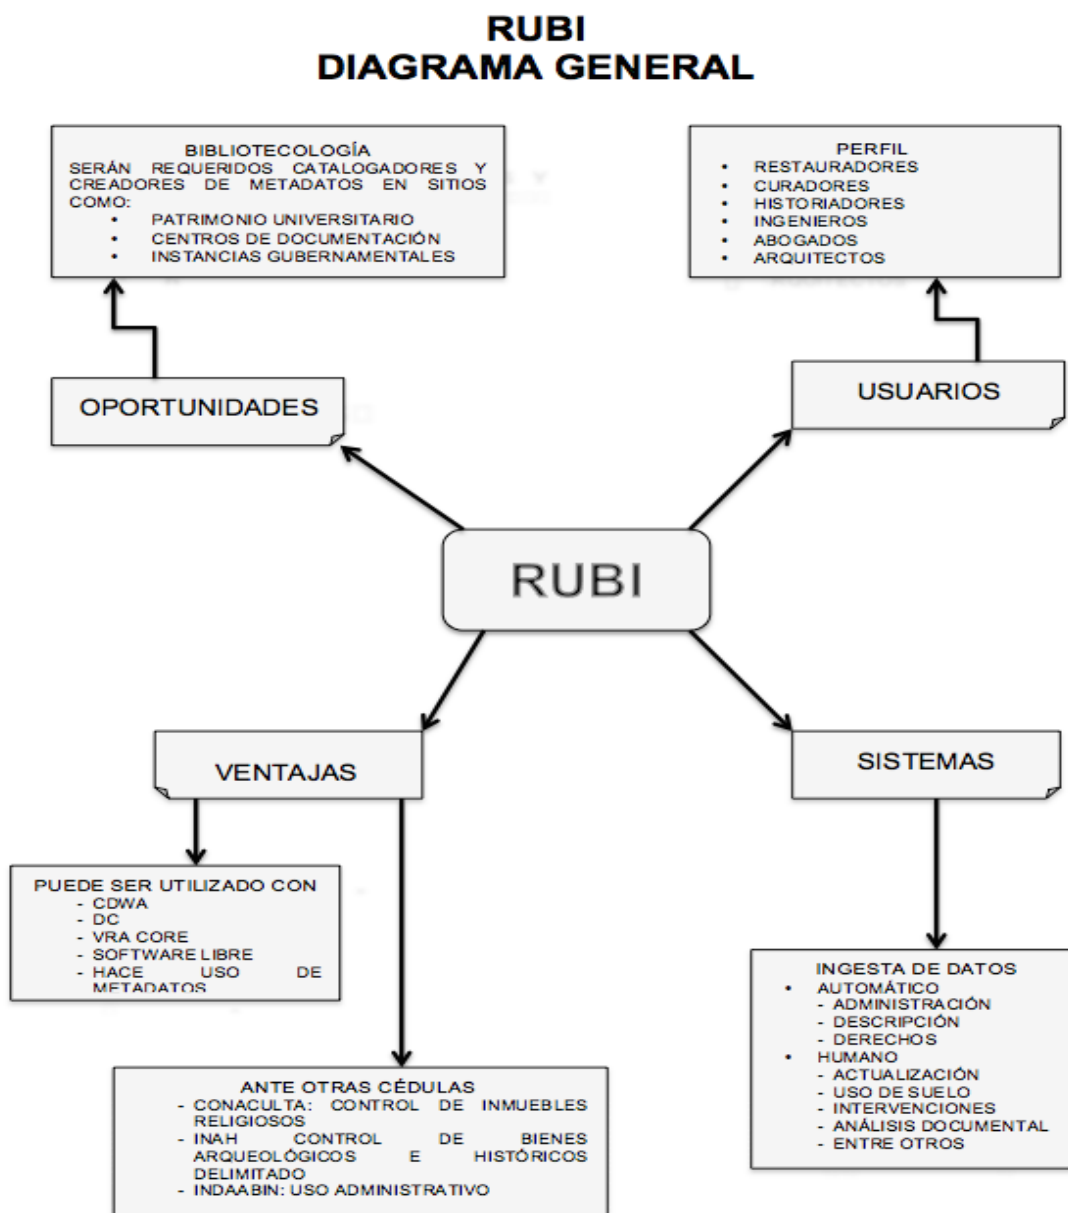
RUBI
DIAGRAMA GENERAL

BIBLIOTECOLOGÍA
SERÁN REQUERIDOS CATALOGADORES Y CREADORES DE METADATOS EN SITIOS COMO:
- PATRIMONIO UNIVERSITARIO
- CENTROS DE DOCUMENTACIÓN
- INSTANCIAS GUBERNAMENTALES

PERFIL
- RESTAURADORES
- CURADORES
- HISTORIADORES
- INGENIEROS
- ABOGADOS
- ARQUITECTOS

OPORTUNIDADES

USUARIOS

RUBI

VENTAJAS

SISTEMAS

PUEDE SER UTILIZADO CON
- CDWA
- DC
- VRA CORE
- SOFTWARE LIBRE
- HACE USO DE METADATOS

INGESTA DE DATOS
- AUTOMÁTICO
- ADMINISTRACIÓN
- DESCRIPCIÓN
- DERECHOS
- HUMANO
- ACTUALIZACIÓN
- USO DE SUELO
- INTERVENCIONES
- ANÁLISIS DOCUMENTAL
- ENTRE OTROS

ANTE OTRAS CÉDULAS
- CONACULTA: CONTROL DE INMUEBLES RELIGIOSOS
- INAH CONTROL DE BIENES ARQUEOLÓGICOS E HISTÓRICOS DELIMITADO
- INDAABIN: USO ADMINISTRATIVO